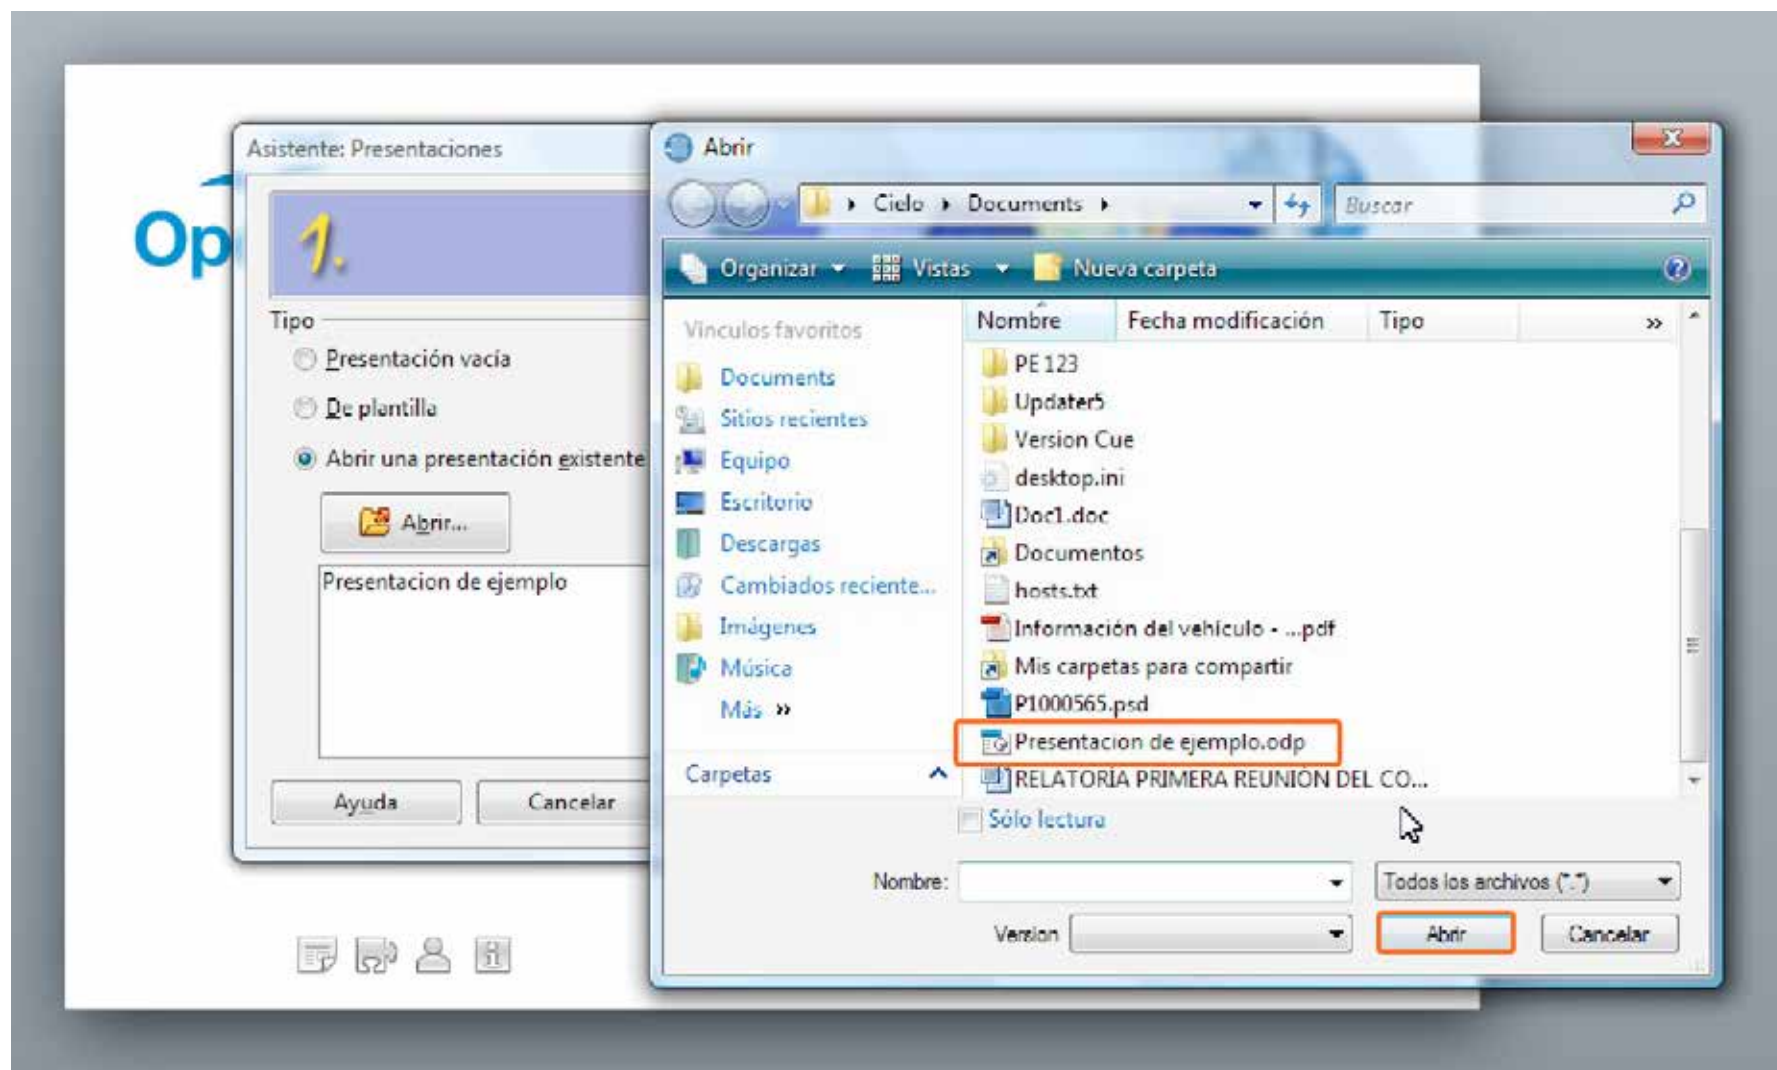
Op

Asistente: Presentaciones

1.

Tipo

Presentación vacía

De plantilla

Abrir una presentación existente

Abrir...

Presentacion de ejemplo

Ayuda

Cancelar

Abrir

Cielo ▸ Documents ▸

Buscar

Organizar

Vistas

Nueva carpeta

Vínculos favoritos

Documents

Sitios recientes

Equipo

Escritorio

Descargas

Cambiados reciente...

Imágenes

Música

Más »

Carpetas

| Nombre | Fecha modificación | Tipo | » |
|---|---|---|---|
| PE 123 | | | |
| Updater5 | | | |
| Version Cue | | | |
| desktop.ini | | | |
| Doc1.doc | | | |
| Documentos | | | |
| hosts.txt | | | |
| Información del vehículo - ...pdf | | | |
| Mis carpetas para compartir | | | |
| P1000565.psd | | | |
| Presentacion de ejemplo.odp | | | |
| RELATORÍA PRIMERA REUNIÓN DEL CO... | | | |

Sólo lectura

Nombre:

Todos los archivos (*.*)

Version

Abrir

Cancelar